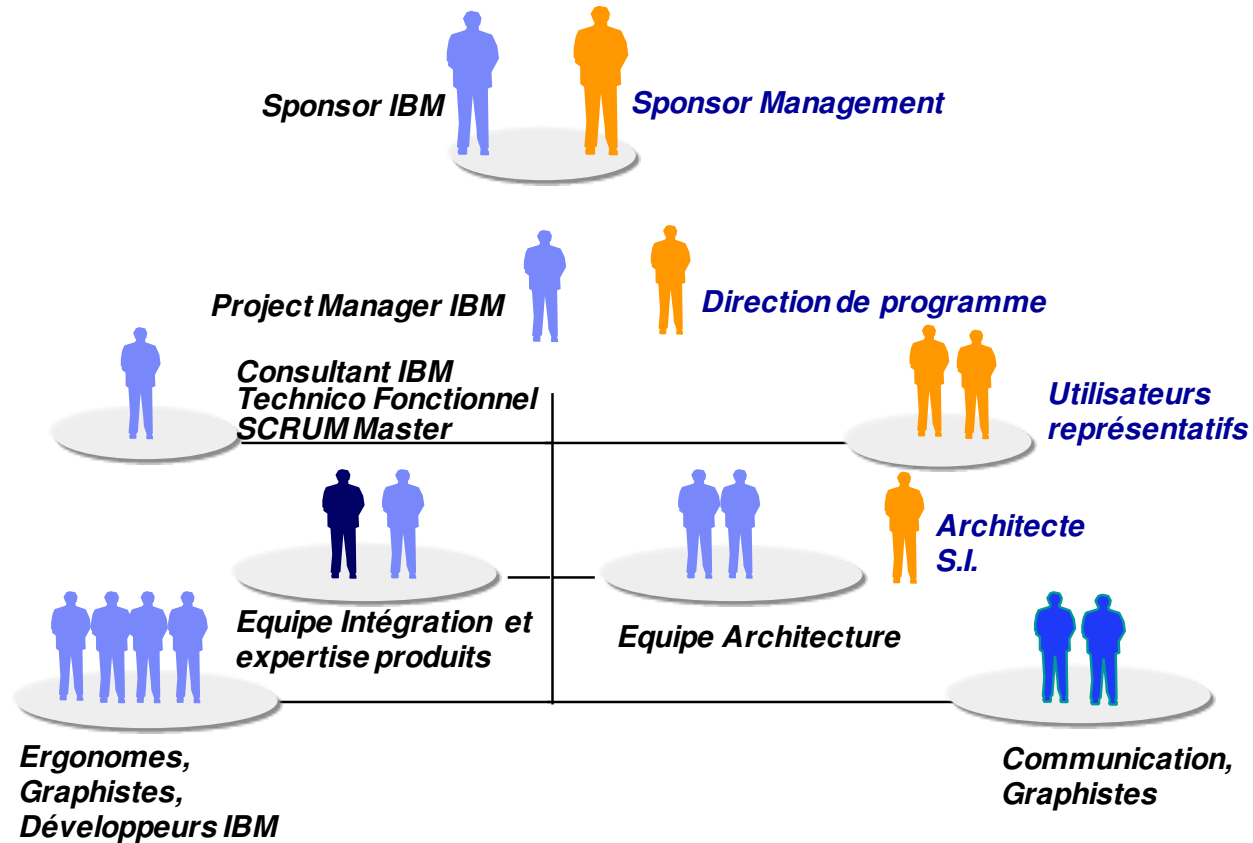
Sponsor IBM

Sponsor Management

Project Manager IBM

Direction de programme

Consultant IBM
Technico Fonctionnel
SCRUM Master

Utilisateurs
représentatifs

Architecte
S.I.

Equipe Intégration et
expertise produits

Equipe Architecture

Ergonomes,
Graphistes,
Développeurs IBM

Communication,
Graphistes